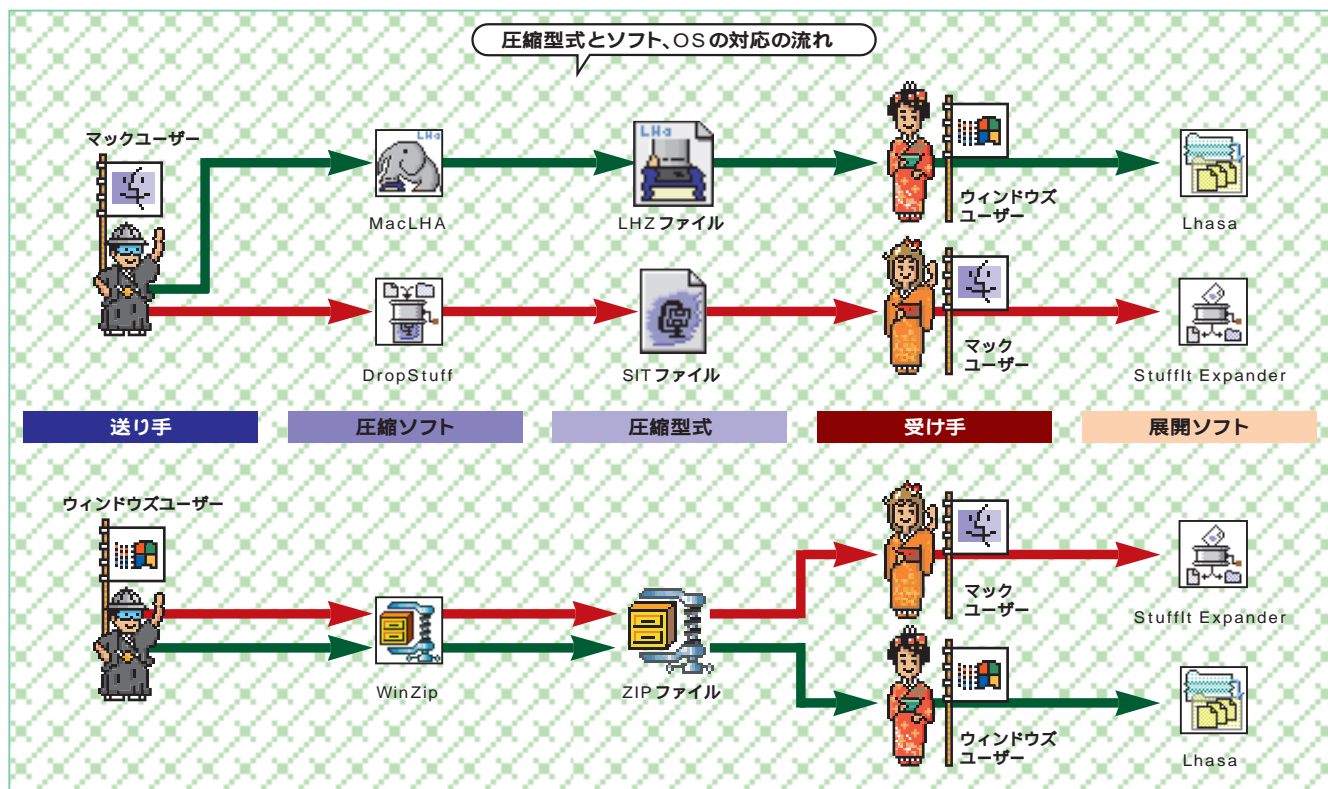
圧縮型式とソフト、OSの対応の流れ

マックユーザー

MacLHA

LHZファイル

ウィンドウズユーザー

Lhasa

DropStuff

SITファイル

マックユーザー

StuffIt Expander

| 送り手 | 圧縮ソフト | 圧縮型式 | 受け手 | 展開ソフト |
|---|---|---|---|---|

ウィンドウズユーザー

マックユーザー

StuffIt Expander

WinZip

ZIPファイル

ウィンドウズユーザー

Lhasa